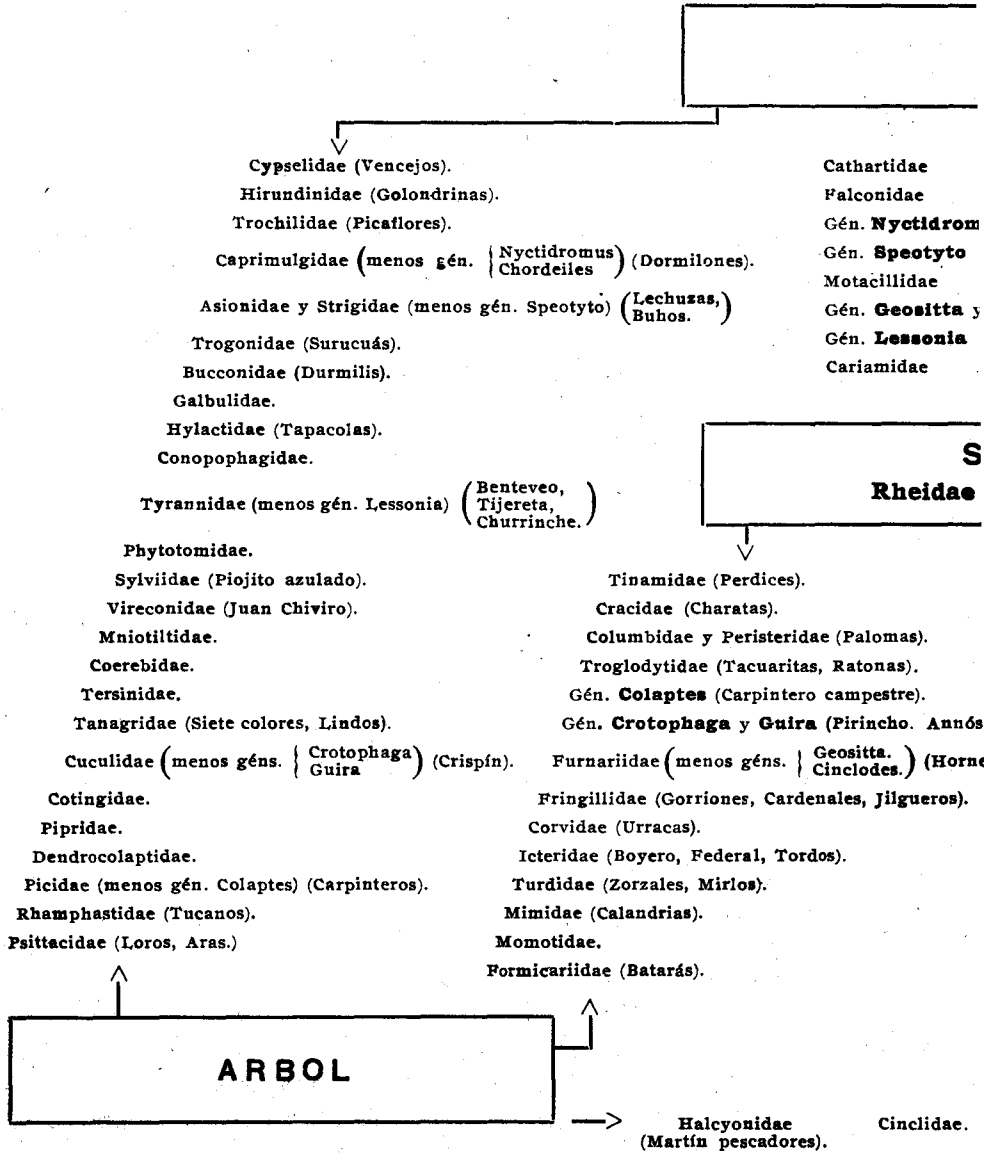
Cypselidae (Vencejos).
Hirundinidae (Golondrinas).
Trochilidae (Picaflores).
Caprimulgidae (menos gén. { Nyctidromus Chordeiles ) (Dormilones).
Asionidae y Strigidae (menos gén. Speotyto) (Lechuzas, Buhos.)
Trogonidae (Surucuás).
Bucconidae (Durmilis).
Galbulidae.
Hylactidae (Tapacolas).
Conopophagidae.
Tyrannidae (menos gén. Lessonia) (Benteveo, Tijereta, Churrinche.)
Phytotomidae.
Sylviidae (Piojito azulado).
Vireconidae (Juan Chiviro).
Mniotiltidae.
Coerebidae.
Tersinidae.
Tanagridae (Siete colores, Lindos).
Cuculidae (menos géns. { Crotophaga Guira ) (Crispín).
Cotingidae.
Pipridae.
Dendrocolaptidae.
Picidae (menos gén. Colaptes) (Carpinteros).
Rhamphastidae (Tucanos).
Psittacidae (Loros, Aras.)

ARBOL

Cathartidae
Falconidae
Gén. Nyctidrom
Gén. Speotyto
Motacillidae
Gén. Geositta y
Gén. Lessonia
Cariamidae

S
Rheidae

Tinamidae (Perdices).
Cracidae (Charatas).
Columbidae y Peristeridae (Palomas).
Troglodytidae (Tacuaritas, Ratonas).
Gén. Colaptes (Carpintero campestre).
Gén. Crotophaga y Guira (Pirincho. Annós
Furnariidae (menos géns. { Geositta. Cinclodes.) (Horne
Fringillidae (Gorriones, Cardenales, Jilgueros).
Corvidae (Urracas).
Icteridae (Boyero, Federal, Tordos).
Turdidae (Zorzales, Mirlos).
Mimidae (Calandrias).
Momotidae.
Formicariidae (Batarás).

Halcyonidae (Martín pescadores).
Cinclidae.